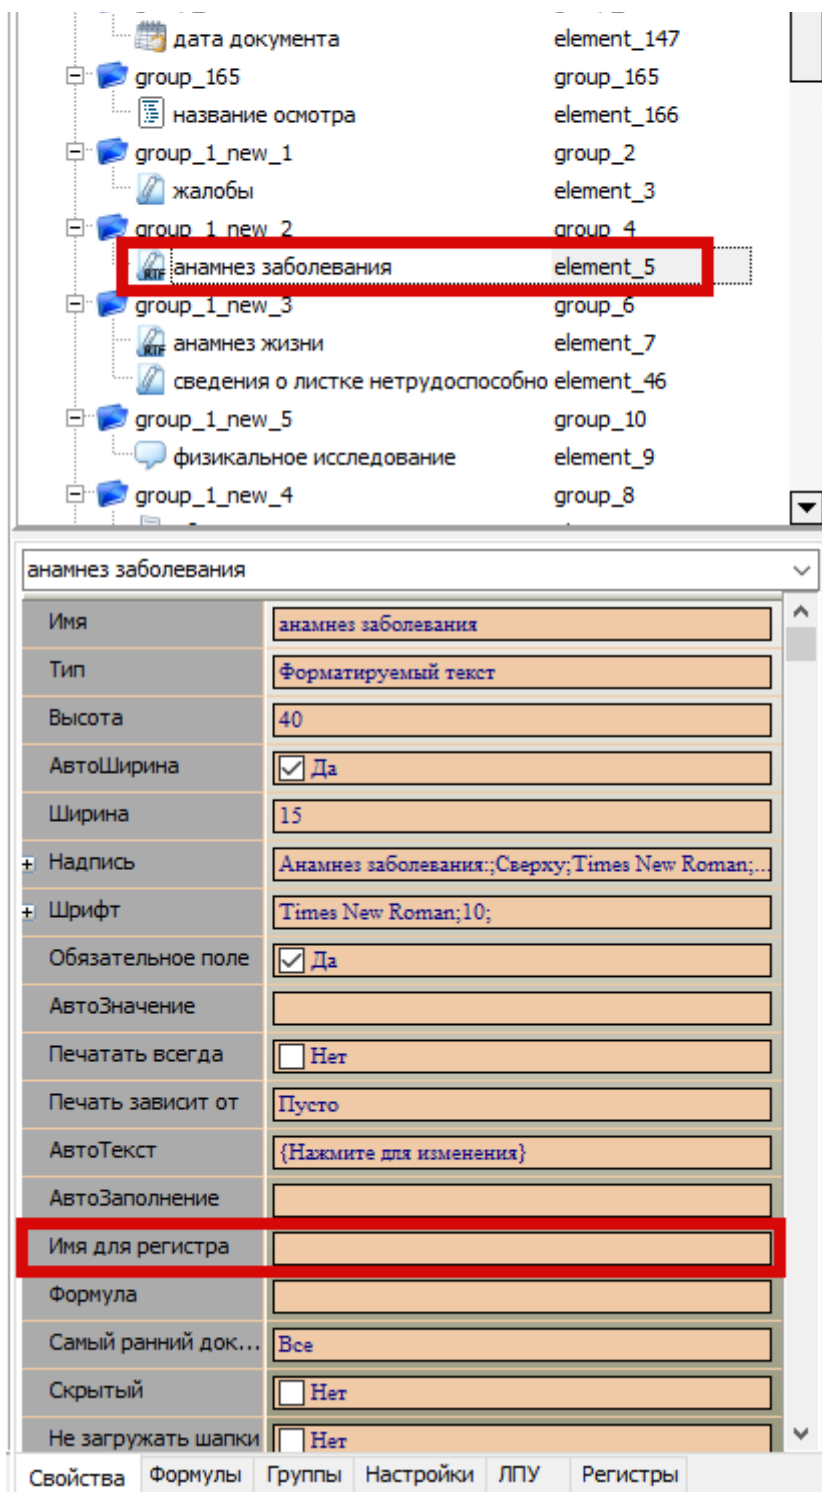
дата документа element_147
group_165 group_165
название осмотра element_166
group_1_new_1 group_2
жалобы element_3
group_1_new_2 group_4
анамнез заболевания element_5
group_1_new_3 group_6
анамнез жизни element_7
сведения о листке нетрудоспособно element_46
group_1_new_5 group_10
физикальное исследование element_9
group_1_new_4 group_8

анамнез заболевания

| Имя | анамнез заболевания |
|---|---|
| Тип | Форматируемый текст |
| Высота | 40 |
| АвтоШирина | Да |
| Ширина | 15 |
| Надпись | Анамнез заболевания:;Сверху;Times New Roman;... |
| Шрифт | Times New Roman;10; |
| Обязательное поле | Да |
| АвтоЗначение | |
| Печатать всегда | Нет |
| Печать зависит от | Пусто |
| АвтоТекст | {Нажмите для изменения} |
| АвтоЗаполнение | |
| Имя для регистра | |
| Формула | |
| Самый ранний док... | Все |
| Скрытый | Нет |
| Не загружать шапки | Нет |

Свойства Формулы Группы Настройки ЛПУ Регистры